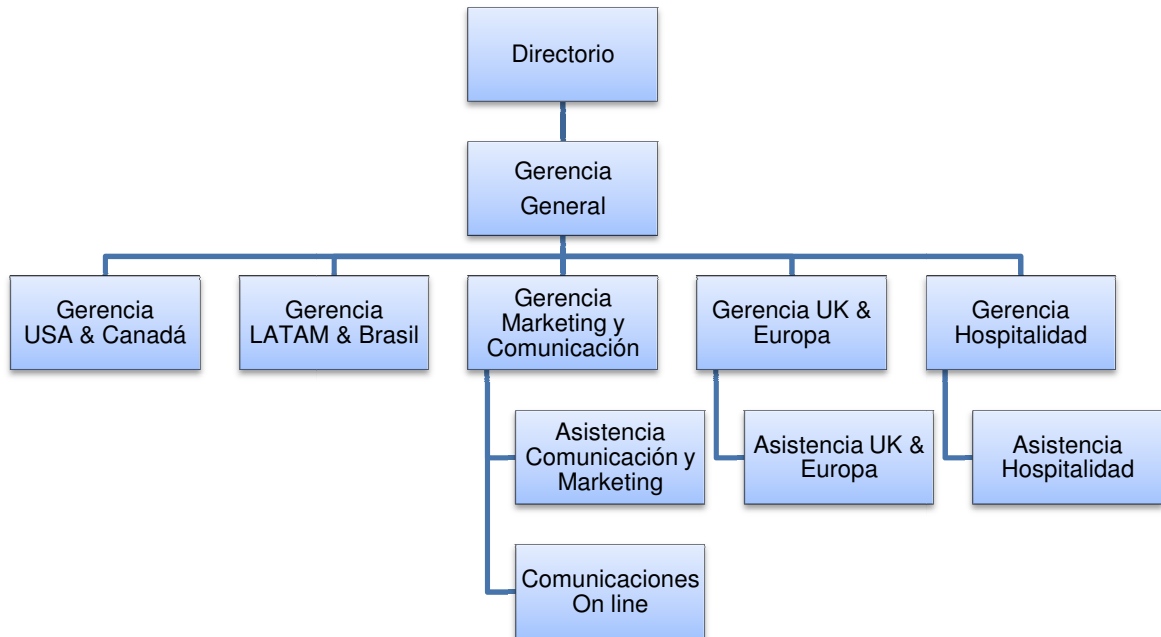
Directorio

Gerencia General

Gerencia USA & Canadá

Gerencia LATAM & Brasil

Gerencia Marketing y Comunicación

Gerencia UK & Europa

Gerencia Hospitalidad

Asistencia Comunicación y Marketing

Asistencia UK & Europa

Asistencia Hospitalidad

Comunicaciones On line